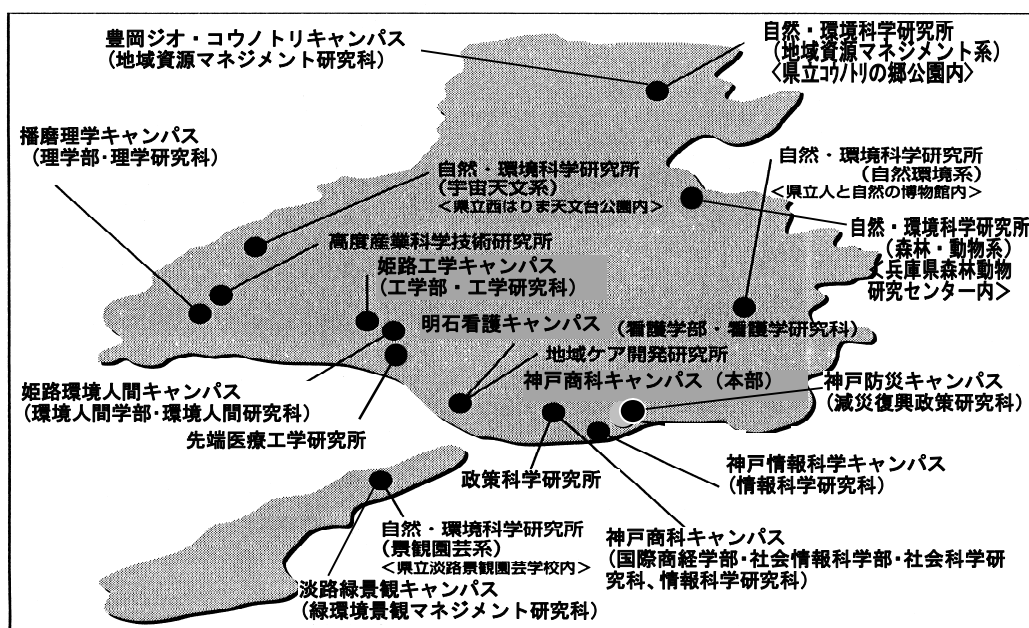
豊岡ジオ・コウノトリキャンパス
（地域資源マネジメント研究科）

自然・環境科学研究所
（地域資源マネジメント系）
〈県立コウノトリの郷公園内〉

播磨理学キャンパス
（理学部・理学研究科）

自然・環境科学研究所
（宇宙天文系）
＜県立西はりま天文台公園内＞

自然・環境科学研究所
（自然環境系）
＜県立人と自然の博物館内＞

自然・環境科学研究所
（森林・動物系）
〈兵庫県森林動物研究センター内〉

高度産業科学技術研究所

姫路工学キャンパス
（工学部・工学研究科）

明石看護キャンパス

（看護学部・看護学研究科）

地域ケア開発研究所

神戸商科キャンパス（本部）

姫路環境人間キャンパス
（環境人間学部・環境人間研究科）

先端医療工学研究所

神戸防災キャンパス
（減災復興政策研究科）

神戸情報科学キャンパス
（情報科学研究科）

政策科学研究所

自然・環境科学研究所
（景観園芸系）
＜県立淡路景観園芸学校内＞

神戸商科キャンパス
（国際商経学部・社会情報科学部・社会科学研究科、情報科学研究科）

淡路緑景観キャンパス
（緑環境景観マネジメント研究科）